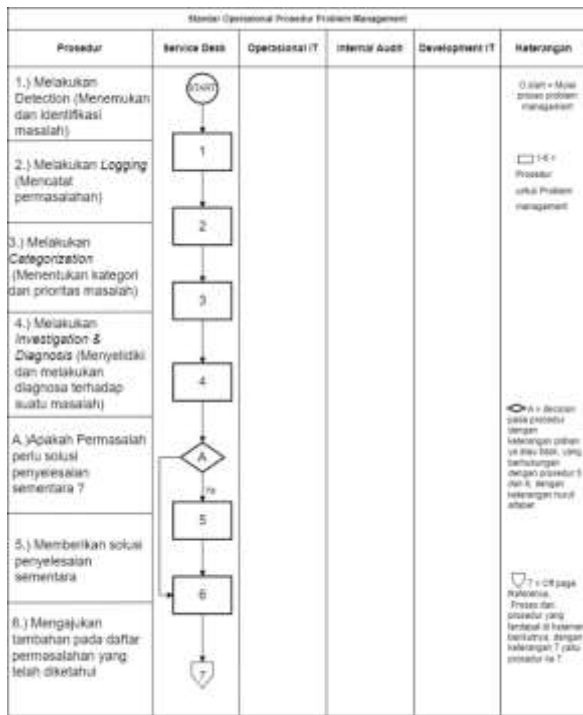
Standar Operasional Prosedur Problem Management

| Prosedur | Service Desk | Operasional IT | Internal Audit | Development IT | Keterangan |
|---|---|---|---|---|---|
| 1.) Melakukan Detection (Menemukan dan identifikasi masalah) | START 1 | | | | O start = Mulai proses problem management |
| 2.) Melakukan Logging (Mencatat permasalahan) | 2 | | | | 1-6 = Prosedur untuk Problem management |
| 3.) Melakukan Categorization (Menentukan kategori dan prioritas masalah) | 3 | | | | |
| 4.) Melakukan Investigation & Diagnosis (Menyelidiki dan melakukan diagnosa terhadap suatu masalah) | 4 | | | | |
| A.)Apakah Permasalah perlu solusi penyelesaian sementara ? | A ya | | | | A = decision pada prosedur dengan keterangan pilihan ya atau tidak, yang berhubungan dengan prosedur 5 dan 6, dengan keterangan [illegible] |
| 5.) Memberikan solusi penyelesaian sementara | 5 | | | | |
| 6.) Mengajukan tambahan pada daftar permasalahan yang telah diketahui | 6 7 | | | | 7 = Off page Reference. Proses dan prosedur yang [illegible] di halaman berikutnya, dengan keterangan 7 yaitu prosedur ke 7. |